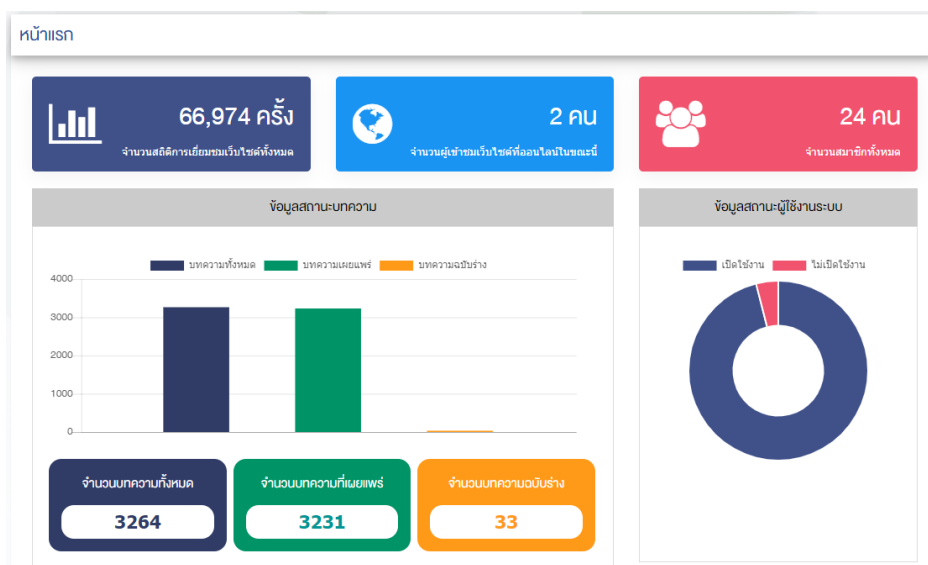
หน้าแรก

66,974 ครั้ง
จำนวนสถิติการเยี่ยมชมเว็บไซต์ทั้งหมด

2 คน
จำนวนผู้เข้าชมเว็บไซต์ที่ออนไลน์ในขณะนี้

24 คน
จำนวนสมาชิกทั้งหมด

ข้อมูลสถานะบทความ

บทความทั้งหมด
บทความเผยแพร่
บทความฉบับร่าง

4000
3000
2000
1000
0

จำนวนบทความทั้งหมด
3264

จำนวนบทความที่เผยแพร่
3231

จำนวนบทความฉบับร่าง
33

ข้อมูลสถานะผู้ใช้งานระบบ

เปิดใช้งาน
ไม่เปิดใช้งาน